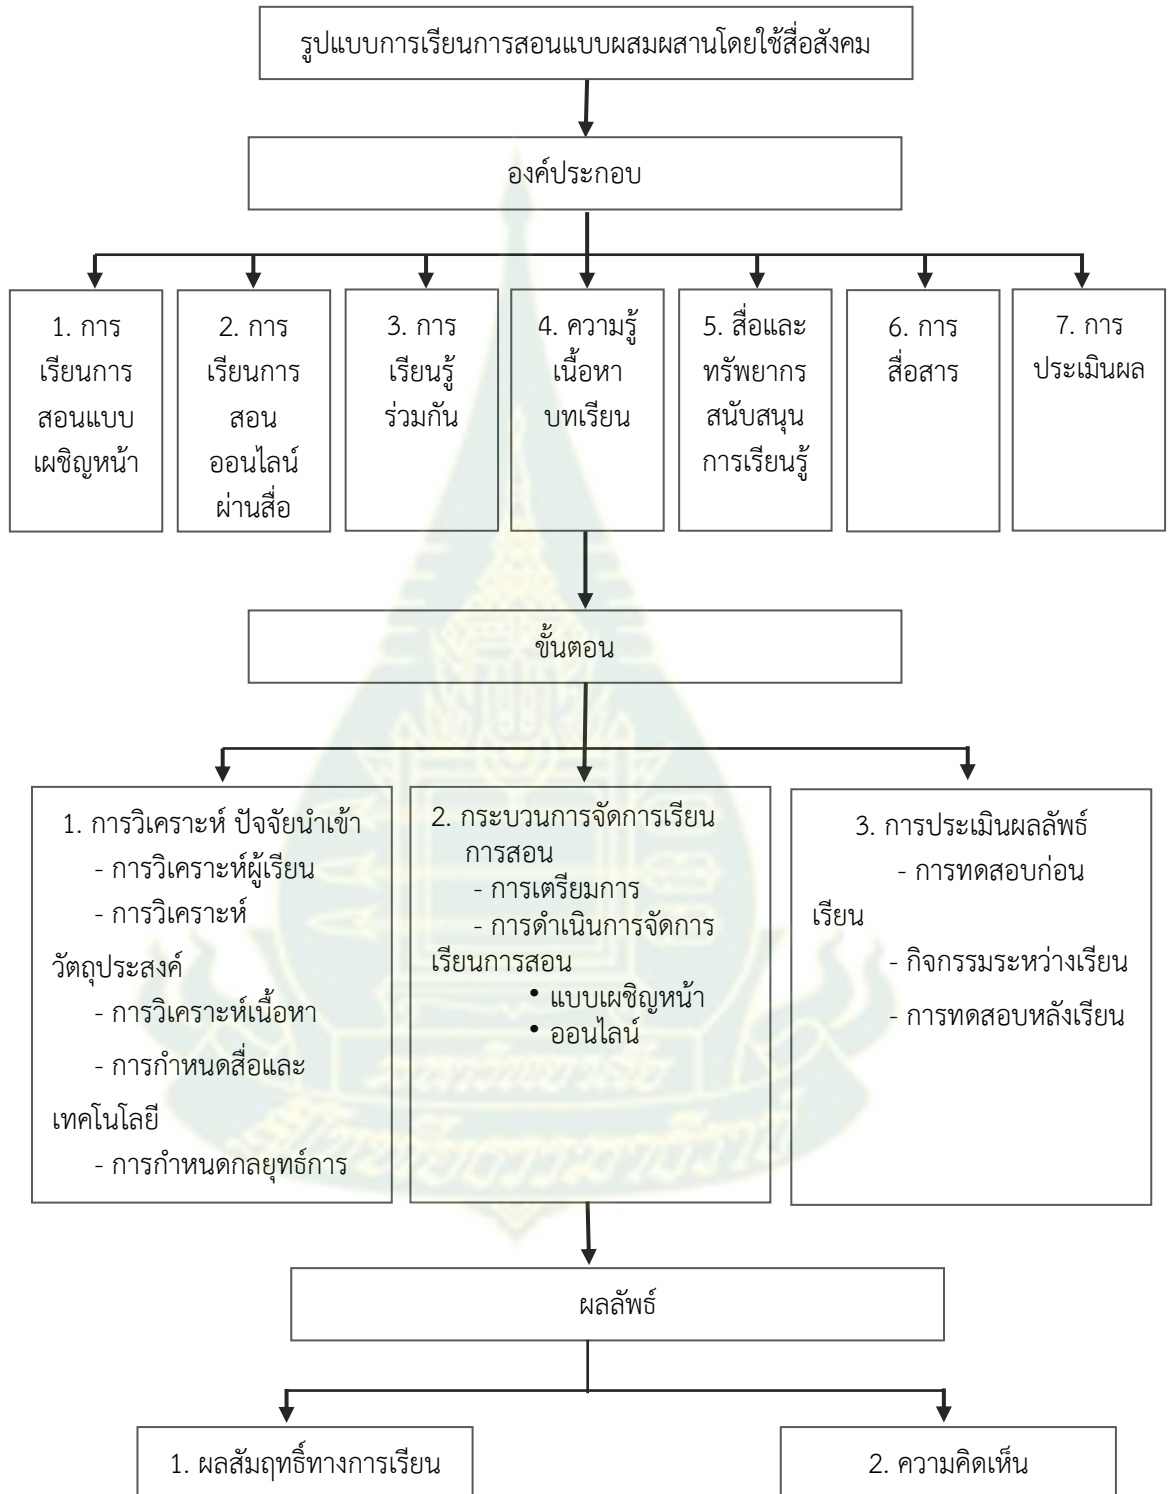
รูปแบบการเรียนการสอนแบบผสมผสานโดยใช้สื่อสังคม

องค์ประกอบ

1. การเรียนการสอนแบบเผชิญหน้า

2. การเรียนการสอนออนไลน์ผ่านสื่อ

3. การเรียนรู้ร่วมกัน

4. ความรู้เนื้อหาบทเรียน

5. สื่อและทรัพยากรสนับสนุนการเรียนรู้

6. การสื่อสาร

7. การประเมินผล

ขั้นตอน

1. การวิเคราะห์ ปัจจัยนำเข้า
- การวิเคราะห์ผู้เรียน
- การวิเคราะห์วัตถุประสงค์
- การวิเคราะห์เนื้อหา
- การกำหนดสื่อและเทคโนโลยี
- การกำหนดกลยุทธ์การ

2. กระบวนการจัดการเรียนการสอน
- การเตรียมการ
- การดำเนินการจัดการเรียนการสอน
• แบบเผชิญหน้า
• ออนไลน์

3. การประเมินผลลัพธ์
- การทดสอบก่อนเรียน
- กิจกรรมระหว่างเรียน
- การทดสอบหลังเรียน

ผลลัพธ์

1. ผลสัมฤทธิ์ทางการเรียน

2. ความคิดเห็น